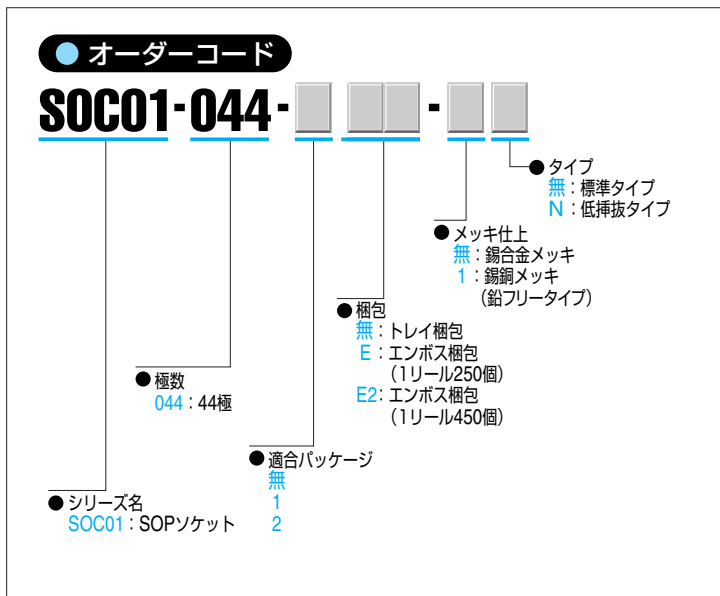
● オーダーコード

SOC01-044-□ □□-□□

● タイプ
無：標準タイプ
N：低挿抜タイプ

● メッキ仕上
無：錫合金メッキ
1：錫銅メッキ
（鉛フリータイプ）

● 梱包
無：トレイ梱包
E：エンボス梱包
（1リール250個）
E2：エンボス梱包
（1リール450個）

● 極数
044：44極

● 適合パッケージ
無
1
2

● シリーズ名
SOC01：SOPソケット